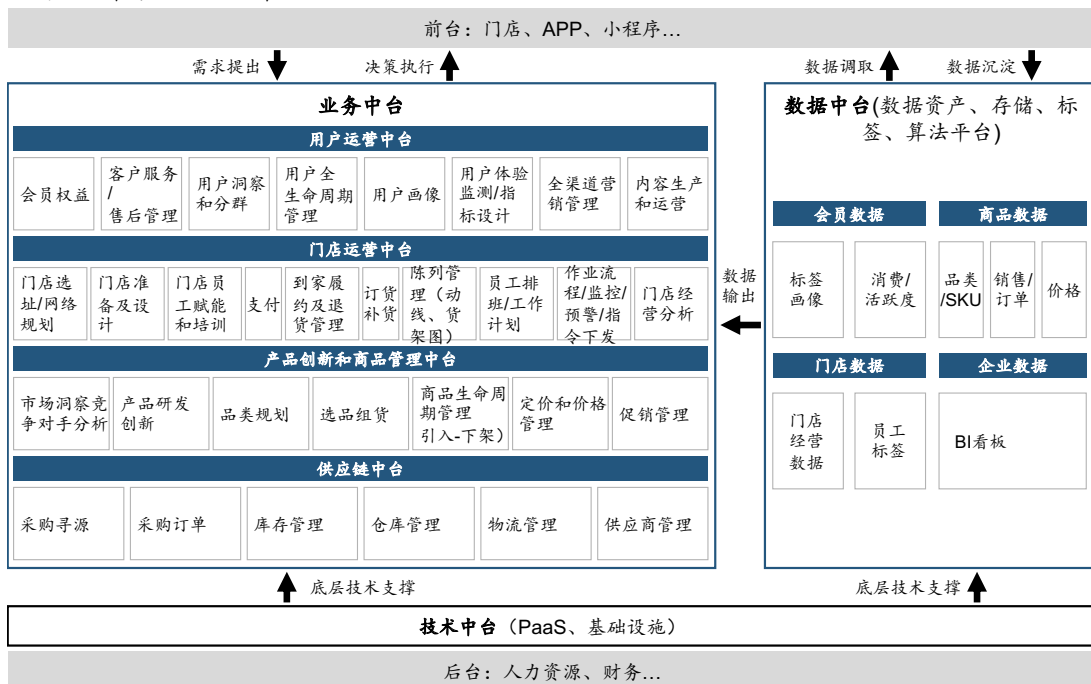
前台：门店、APP、小程序…

需求提出
决策执行
数据调取
数据沉淀

业务中台

用户运营中台

会员权益
客户服务/售后管理
用户洞察和分群
用户全生命周期管理
用户画像
用户体验监测/指标设计
全渠道营销管理
内容生产和运营

门店运营中台

门店选址/网络规划
门店准备及设计
门店员工赋能和培训
支付
到家履约及退货管理
订货补货
陈列管理（动线、货架图）
员工排班/工作计划
作业流程/监控/预警/指令下发
门店经营分析

产品创新和商品管理中台

市场洞察竞争对手分析
产品研发创新
品类规划
选品组货
商品生命周期管理引入-下架）
定价和价格管理
促销管理

供应链中台

采购寻源
采购订单
库存管理
仓库管理
物流管理
供应商管理

数据中台(数据资产、存储、标签、算法平台)

数据输出

会员数据
标签画像
消费/活跃度

商品数据
品类/SKU
销售/订单
价格

门店数据
门店经营数据
员工标签

企业数据
BI看板

底层技术支撑
底层技术支撑

技术中台（PaaS、基础设施）

后台：人力资源、财务…